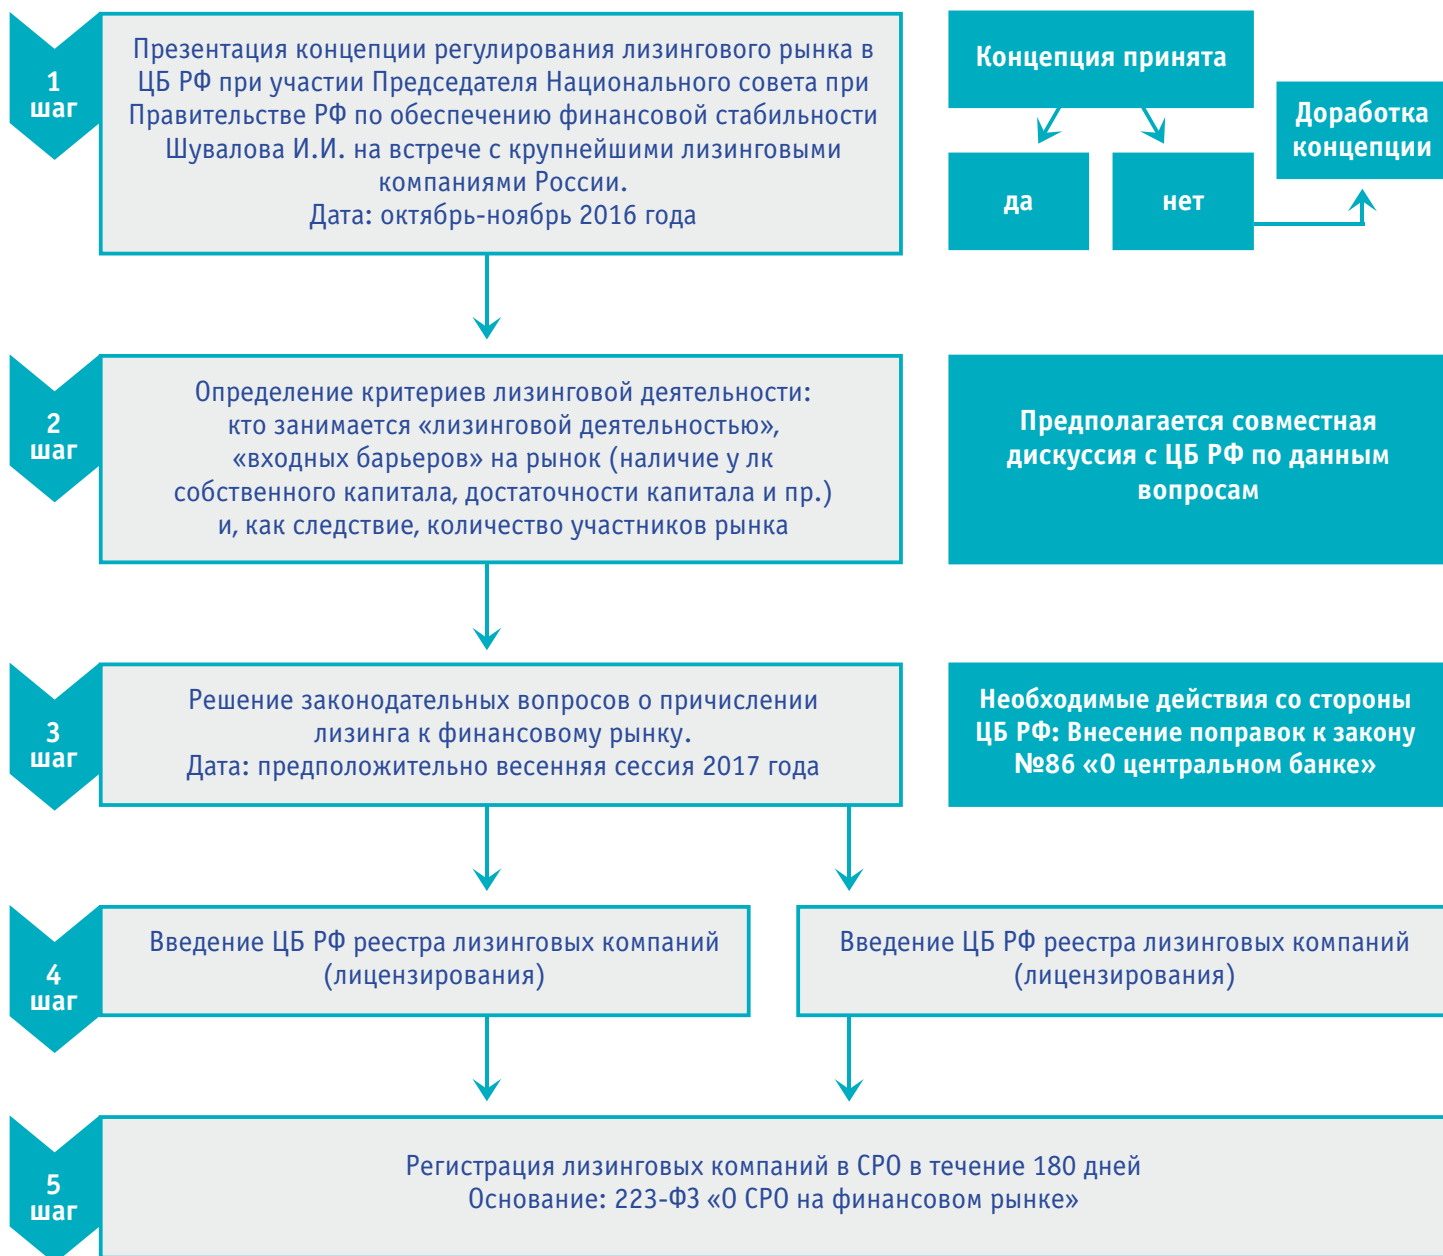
1 шаг

Презентация концепции регулирования лизингового рынка в ЦБ РФ при участии Председателя Национального совета при Правительстве РФ по обеспечению финансовой стабильности Шувалова И.И. на встрече с крупнейшими лизинговыми компаниями России.
Дата: октябрь-ноябрь 2016 года

Концепция принята

да

нет

Доработка концепции

2 шаг

Определение критериев лизинговой деятельности: кто занимается «лизинговой деятельностью», «входных барьеров» на рынок (наличие у лк собственного капитала, достаточности капитала и пр.) и, как следствие, количество участников рынка

Предполагается совместная дискуссия с ЦБ РФ по данным вопросам

3 шаг

Решение законодательных вопросов о причислении лизинга к финансовому рынку.
Дата: предположительно весенняя сессия 2017 года

Необходимые действия со стороны ЦБ РФ: Внесение поправок к закону №86 «О центральном банке»

4 шаг

Введение ЦБ РФ реестра лизинговых компаний (лицензирования)

Введение ЦБ РФ реестра лизинговых компаний (лицензирования)

5 шаг

Регистрация лизинговых компаний в СРО в течение 180 дней
Основание: 223-ФЗ «О СРО на финансовом рынке»